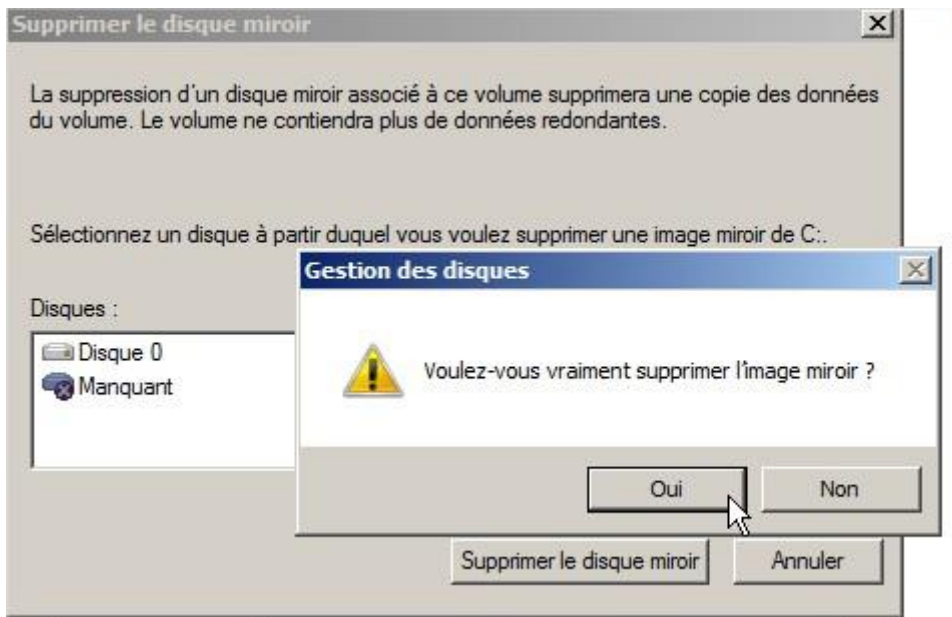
Supprimer le disque miroir

La suppression d'un disque miroir associé à ce volume supprimera une copie des données du volume. Le volume ne contiendra plus de données redondantes.

Sélectionnez un disque à partir duquel vous voulez supprimer une image miroir de C:.

Disques :

Disque 0
Manquant

Gestion des disques

Voulez-vous vraiment supprimer l'image miroir ?

Oui
Non

Supprimer le disque miroir
Annuler